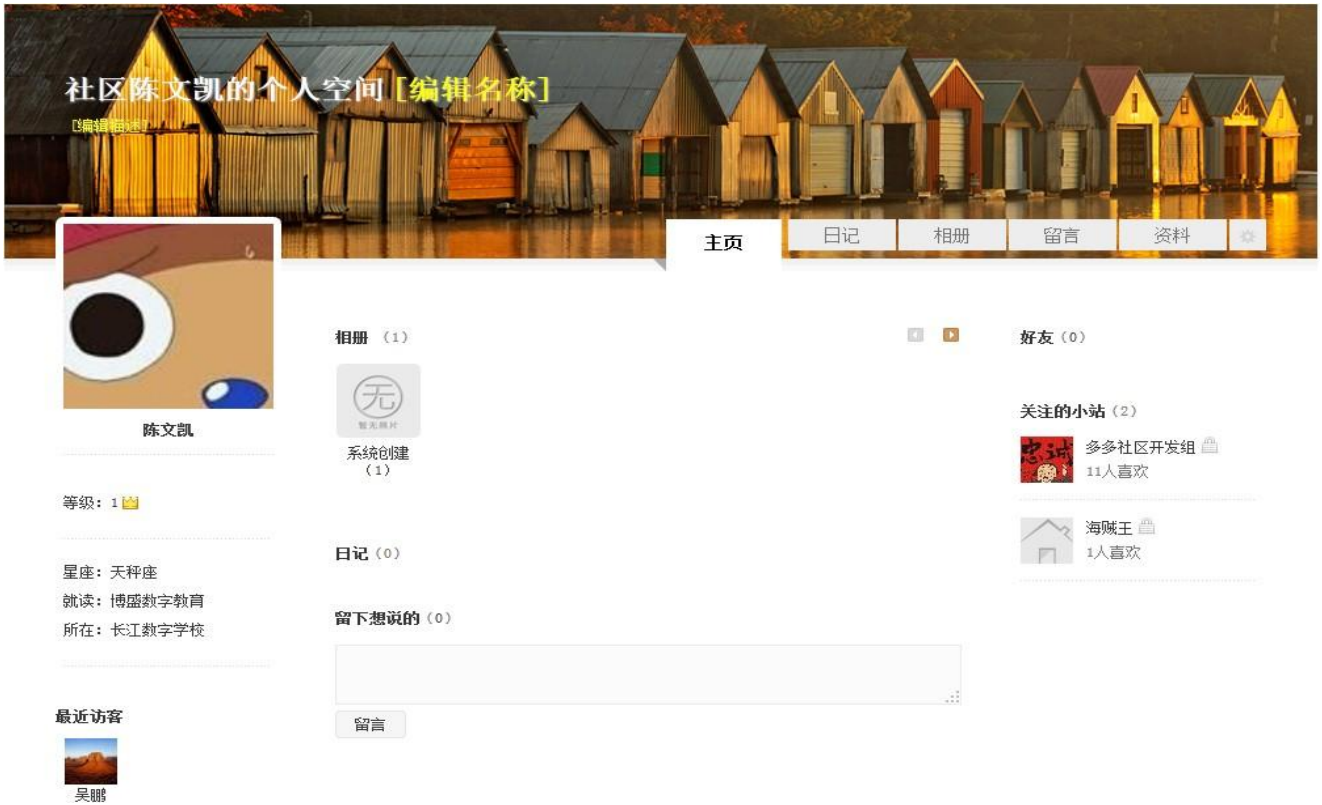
社区陈文凯的个人空间 [编辑名称]

[编辑描述]

主页 日记 相册 留言 资料

陈文凯

等级：1

星座：天秤座
就读：博盛数字教育
所在：长江数字学校

最近访客

吴鹏

相册 (1)

无
暂无照片

系统创建 (1)

日记 (0)

留下想说的 (0)

留言

好友 (0)

关注的小站 (2)

多多社区开发组
11人喜欢

海贼王
1人喜欢